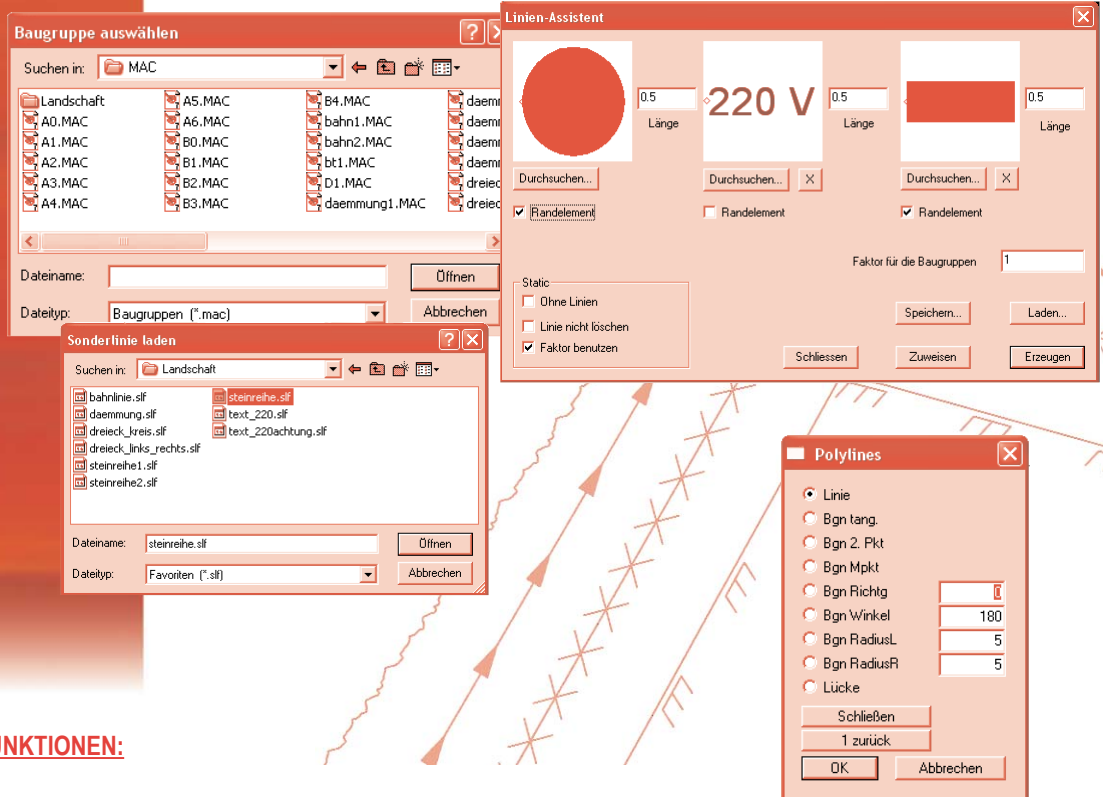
Baugruppe auswählen

Suchen in: MAC

Landschaft
A0.MAC
A1.MAC
A2.MAC
A3.MAC
A4.MAC
A5.MAC
A6.MAC
B0.MAC
B1.MAC
B2.MAC
B3.MAC
B4.MAC
bahn1.MAC
bahn2.MAC
bt1.MAC
D1.MAC
daemmung1.MAC
daemm
daemı
daemı
daemı
dreiec
dreiec

Dateiname:
Öffnen
Dateityp: Baugruppen (*.mac)
Abbrechen

Linien-Assistent

0.5
Länge
220 V
0.5
Länge
0.5
Länge
Durchsuchen...
Durchsuchen...
X
Durchsuchen...
X
Randelement
Randelement
Randelement
Faktor für die Baugruppen 1
Static
Ohne Linien
Linie nicht löschen
Faktor benutzen
Speichern...
Laden...
Schliessen
Zuweisen
Erzeugen

Sonderlinie laden

Suchen in: Landschaft

bahnlinie.slf
daemmung.slf
dreieck_kreis.slf
dreieck_links_rechts.slf
steinreihe1.slf
steinreihe2.slf
steinreihe.slf
text_220.slf
text_220achtung.slf

Dateiname: steinreihe.slf
Öffnen
Dateityp: Favoriten (*.slf)
Abbrechen

Polylines

Linie
Bgn tang.
Bgn 2. Pkt
Bgn Mpkt
Bgn Richtg 0
Bgn Winkel 180
Bgn RadiusL 5
Bgn RadiusR 5
Lücke
Schließen
1 zurück
OK
Abbrechen

INKTIONEN: